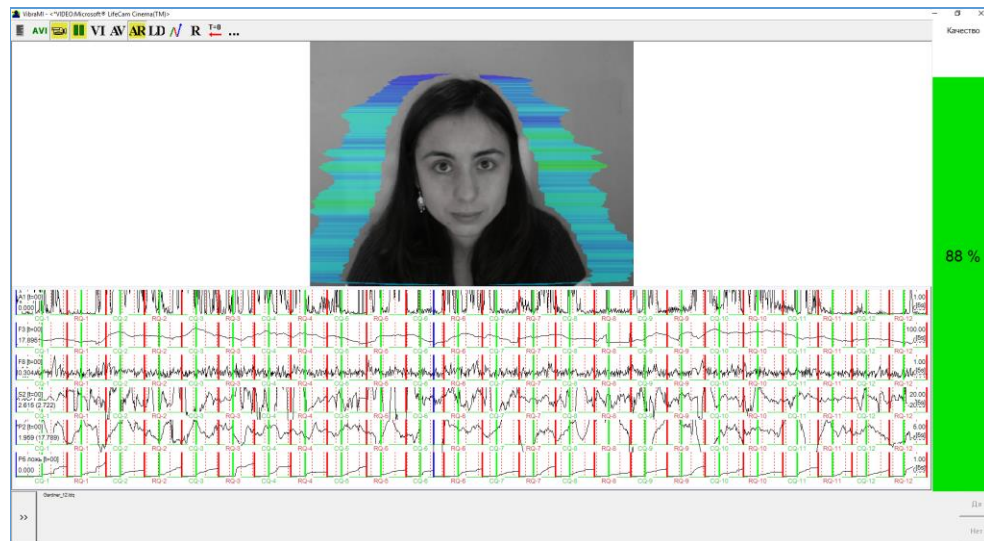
VibraMI - <"VIDEO:Microsoft® LifeCam Cinema(TM)>

AVI VI AV AR LD R T=0 ...

Качество

88 %

A1 [t=00]
0.000

F3 [t=00]
17.895

F6 [t=00]
0.304

S2 [t=00]
2.618 (2.722)

P2 [t=00]
1.969 (17.789)

P6 fon [t=00]
0.000

CQ-1 RQ-1 CQ-2 RQ-2 CQ-3 RQ-3 CQ-4 RQ-4 CQ-5 RQ-5 CQ-6 RQ-6 CQ-7 RQ-7 CQ-8 RQ-8 CQ-9 RQ-9 CQ-10 RQ-10 CQ-11 RQ-11 CQ-12 RQ-12

1.00
100.00
1.00
20.00
6.00
1.00

Gardner_12.tlq

>>

Да

Нет